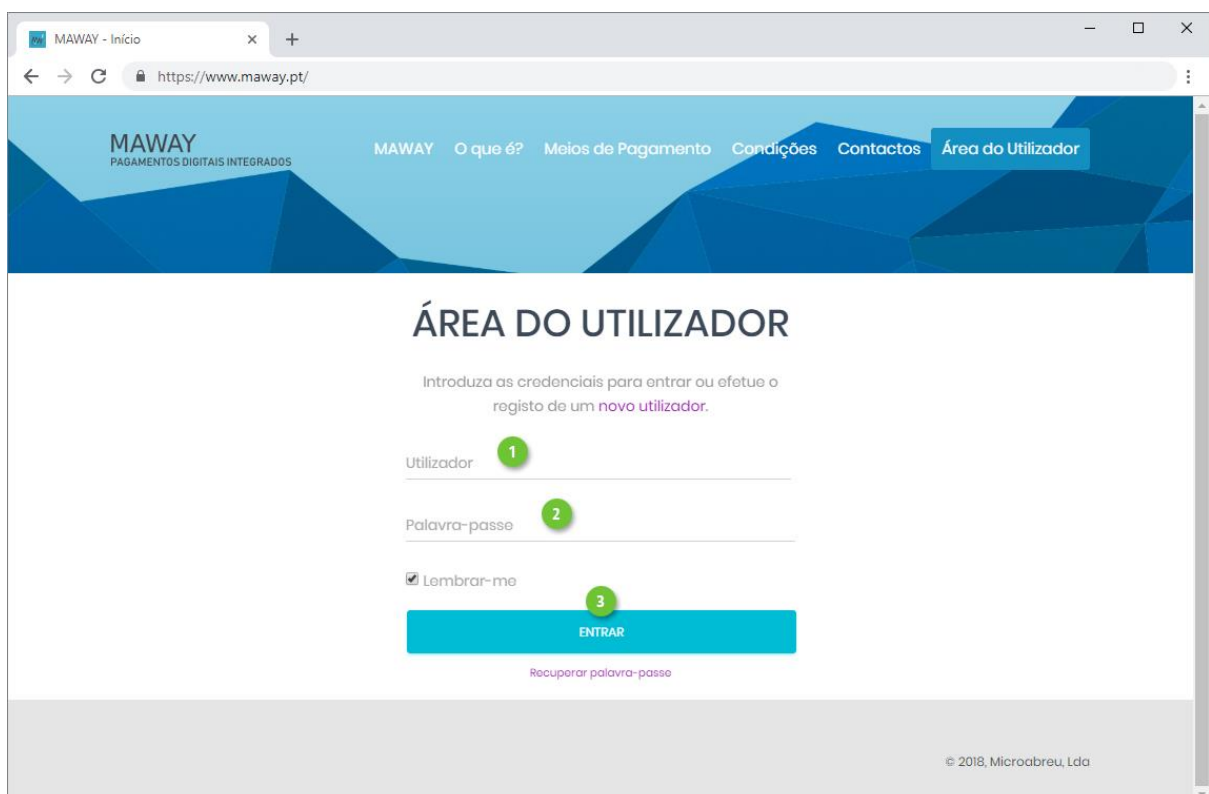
MAWAY - Início

https://www.maway.pt/

MAWAY
PAGAMENTOS DIGITAIS INTEGRADOS

MAWAY O que é? Meios de Pagamento Condições Contactos Área do Utilizador

ÁREA DO UTILIZADOR

Introduza as credenciais para entrar ou efetue o registo de um novo utilizador.

1
Utilizador

2
Palavra-passe

Lembrar-me

3
ENTRAR

Recuperar palavra-passe

© 2018, Microabreu, Lda